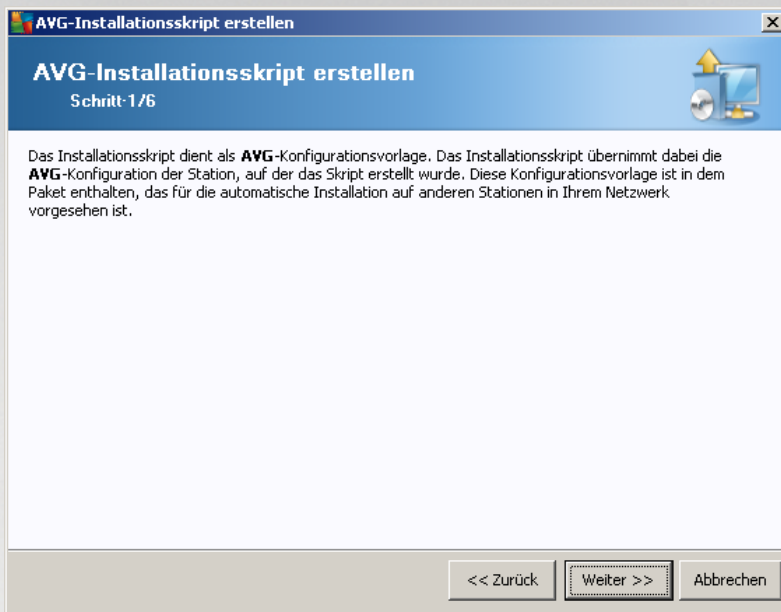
AVG-Installationsskript erstellen

AVG-Installationsskript erstellen
Schritt-1/6

Das Installationsskript dient als AVG-Konfigurationsvorlage. Das Installationsskript übernimmt dabei die AVG-Konfiguration der Station, auf der das Skript erstellt wurde. Diese Konfigurationsvorlage ist in dem Paket enthalten, das für die automatische Installation auf anderen Stationen in Ihrem Netzwerk vorgesehen ist.

<< Zurück
Weiter >>
Abbrechen